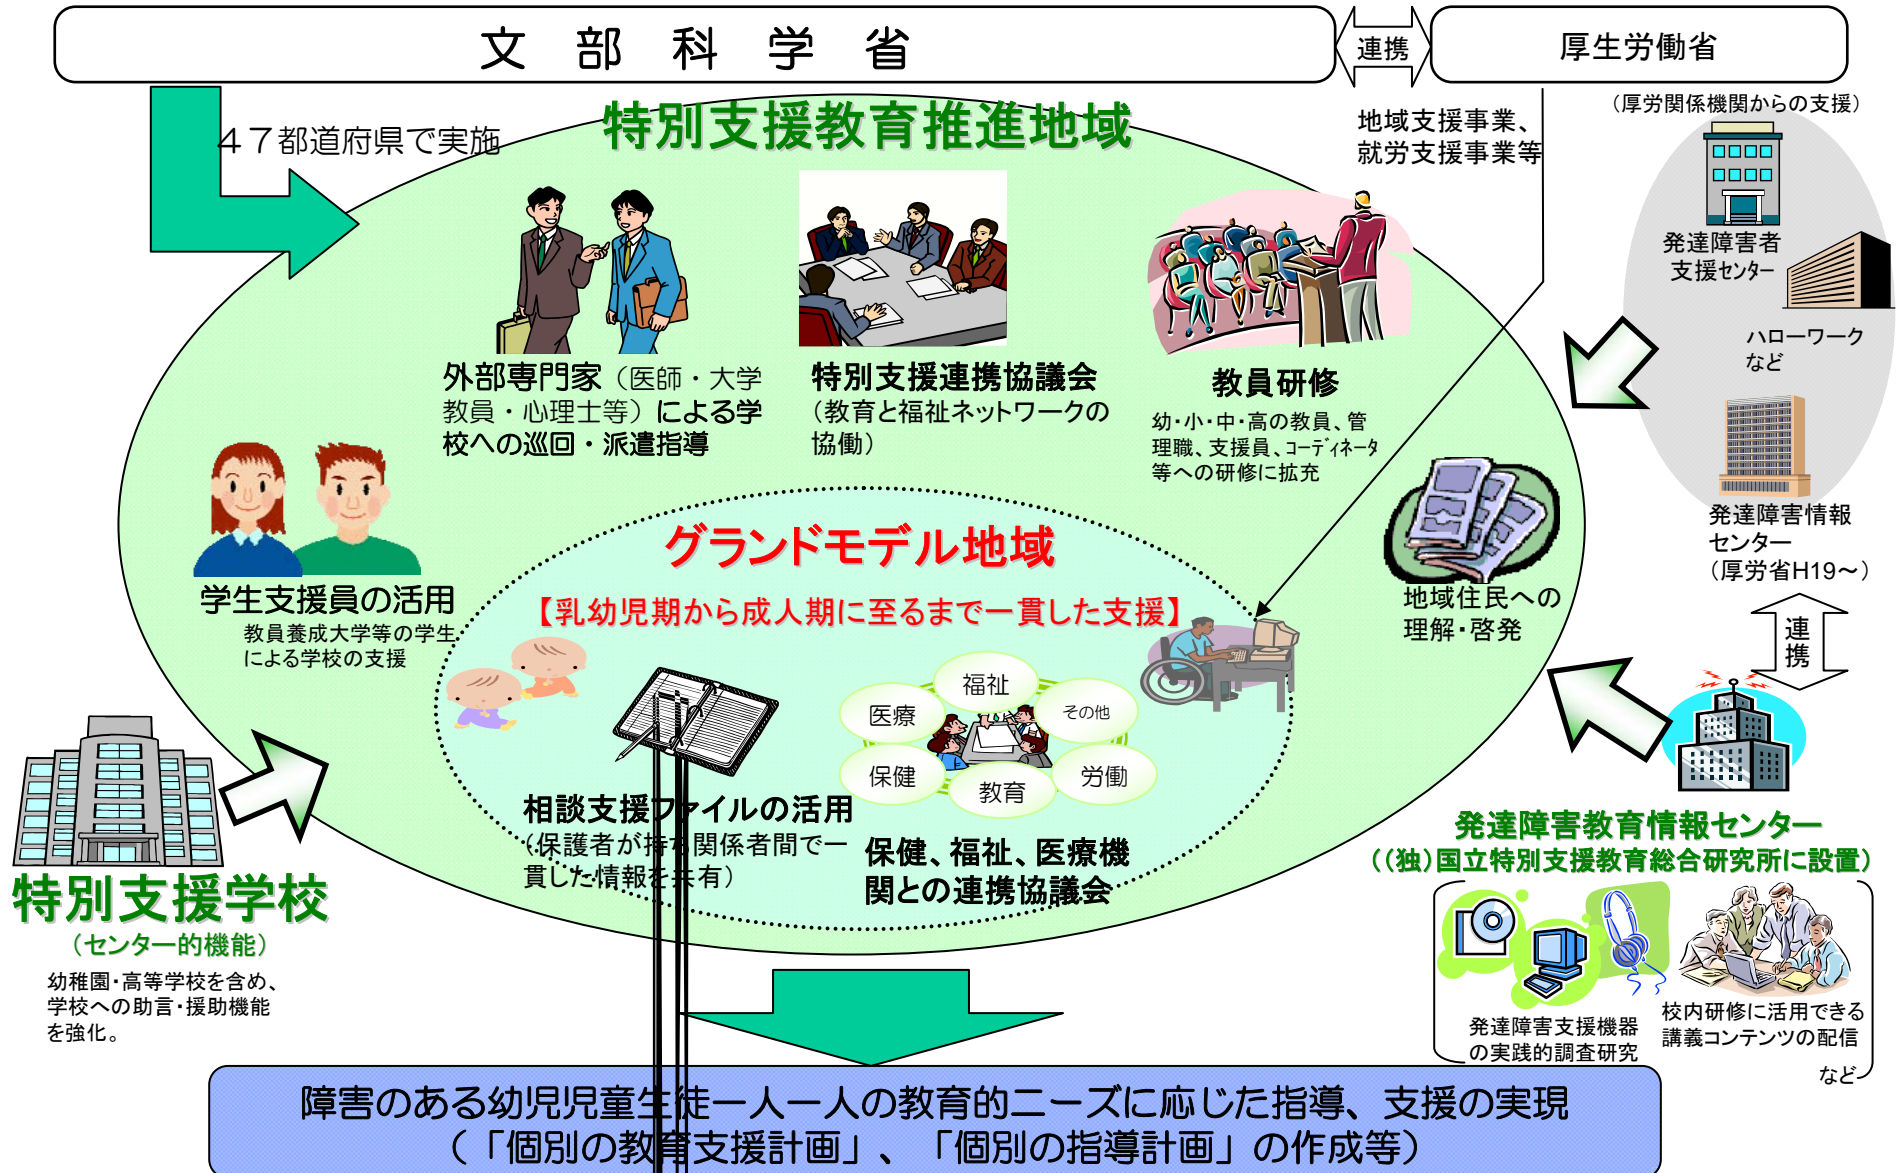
文　部　科　学　省

連携

厚生労働省

４７都道府県で実施

特別支援教育推進地域

地域支援事業、就労支援事業等

（厚労関係機関からの支援）

発達障害者支援センター

ハローワークなど

外部専門家（医師・大学教員・心理士等）による学校への巡回・派遣指導

特別支援連携協議会（教育と福祉ネットワークの協働）

教員研修

幼・小・中・高の教員、管理職、支援員、コーディネータ等への研修に拡充

発達障害情報センター（厚労省H19～）

学生支援員の活用

教員養成大学等の学生による学校の支援

グランドモデル地域

【乳幼児期から成人期に至るまで一貫した支援】

地域住民への理解・啓発

連携

福祉

医療

その他

保健

労働

教育

相談支援ファイルの活用

（保護者が持ち関係者間で一貫した情報を共有）

保健、福祉、医療機関との連携協議会

特別支援学校

（センター的機能）

幼稚園・高等学校を含め、学校への助言・援助機能を強化。

発達障害教育情報センター

（（独）国立特別支援教育総合研究所に設置）

発達障害支援機器の実践的調査研究

校内研修に活用できる講義コンテンツの配信

など

障害のある幼児児童生徒一人一人の教育的ニーズに応じた指導、支援の実現

（「個別の教育支援計画」、「個別の指導計画」の作成等）